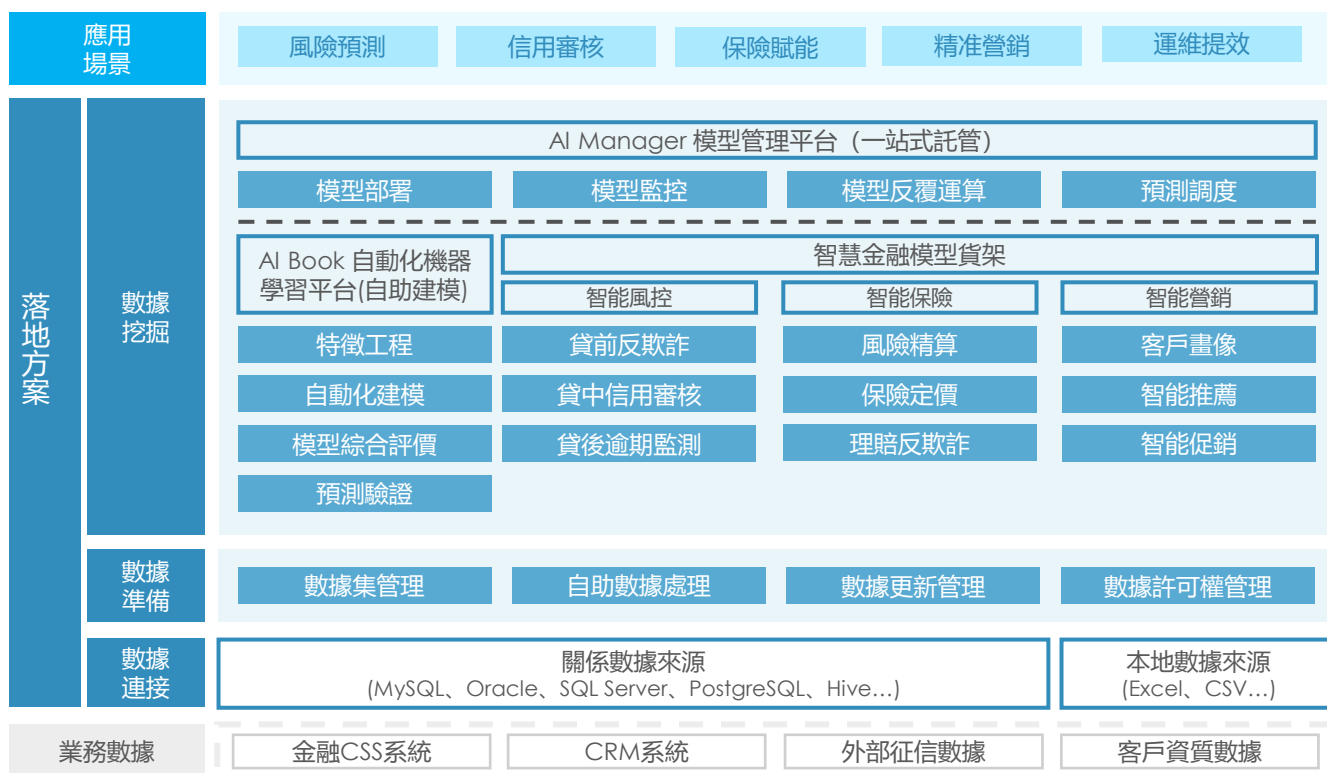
應用場景

風險預測　信用審核　保險賦能　精准營銷　運維提效

落地方案

數據挖掘

AI Manager 模型管理平台（一站式託管）

模型部署　模型監控　模型反覆運算　預測調度

AI Book 自動化機器學習平台(自助建模)

智慧金融模型貨架

智能風控　智能保險　智能營銷

特徵工程　貸前反欺詐　風險精算　客戶畫像

自動化建模　貸中信用審核　保險定價　智能推薦

模型綜合評價　貸後逾期監測　理賠反欺詐　智能促銷

預測驗證

數據準備

數據集管理　自助數據處理　數據更新管理　數據許可權管理

數據連接

關係數據來源
(MySQL、Oracle、SQL Server、PostgreSQL、Hive…)

本地數據來源
(Excel、CSV…)

業務數據

金融CSS系統　CRM系統　外部征信數據　客戶資質數據